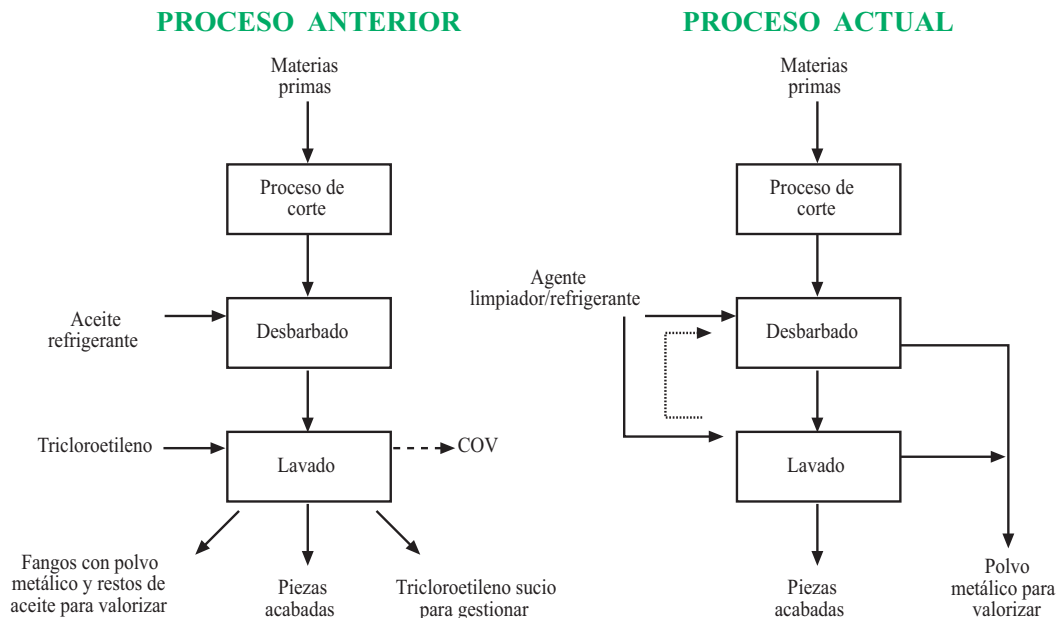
PROCESO ANTERIOR

Materias primas

Proceso de corte

Aceite refrigerante

Desbarbado

Tricloroetileno

Lavado

COV

Fangos con polvo metálico y restos de aceite para valorizar

Piezas acabadas

Tricloroetileno sucio para gestionar

PROCESO ACTUAL

Materias primas

Proceso de corte

Agente limpiador/refrigerante

Desbarbado

Lavado

Piezas acabadas

Polvo metálico para valorizar